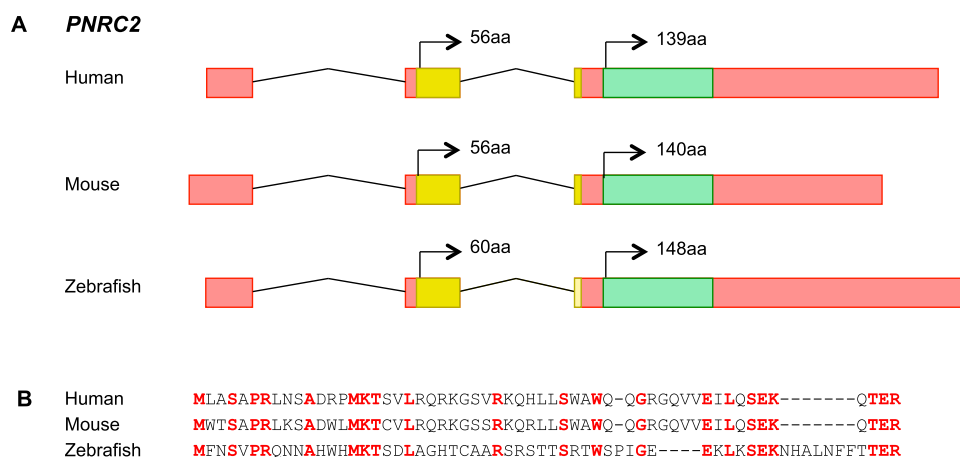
A PNRC2

Human
56aa
139aa

Mouse
56aa
140aa

Zebrafish
60aa
148aa

B
Human MLASAPRLNSADRPMKTSVLRQRKGSVRKQHLLSWAWQ-QGRGQVVEILQSEK-------QTER
Mouse MWTSAPRLKSADWLMKTCVLRQRKGSSRKQRLLSWAWQ-QGRGQVVEILQSEK-------QTER
Zebrafish MFNSVPRQNNAHWHMKTSDLAGHTCAARSRSTTSRTWSPIGE----EKLKSEKNHALNFFTTER